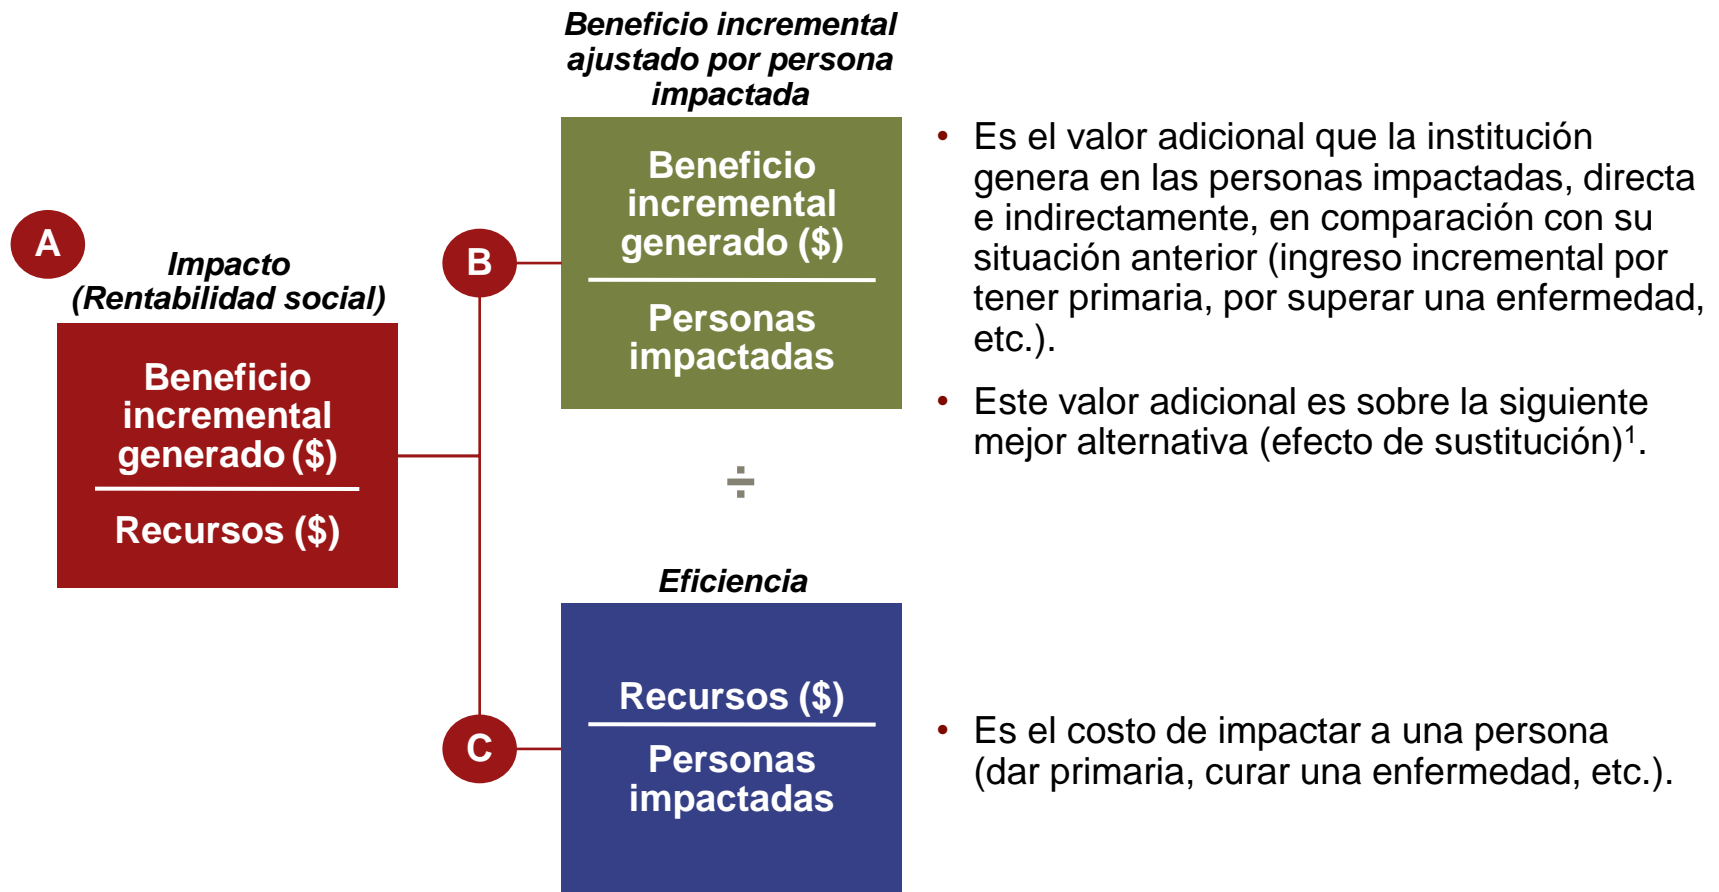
A

Impacto (Rentabilidad social)

$\frac{\text{Beneficio incremental generado (\$)}}{\text{Recursos (\$)}}$

B

Beneficio incremental ajustado por persona impactada

$\frac{\text{Beneficio incremental generado (\$)}}{\text{Personas impactadas}}$

• Es el valor adicional que la institución genera en las personas impactadas, directa e indirectamente, en comparación con su situación anterior (ingreso incremental por tener primaria, por superar una enfermedad, etc.).

• Este valor adicional es sobre la siguiente mejor alternativa (efecto de sustitución)$^1$.

÷

C

Eficiencia

$\frac{\text{Recursos (\$)}}{\text{Personas impactadas}}$

• Es el costo de impactar a una persona (dar primaria, curar una enfermedad, etc.).